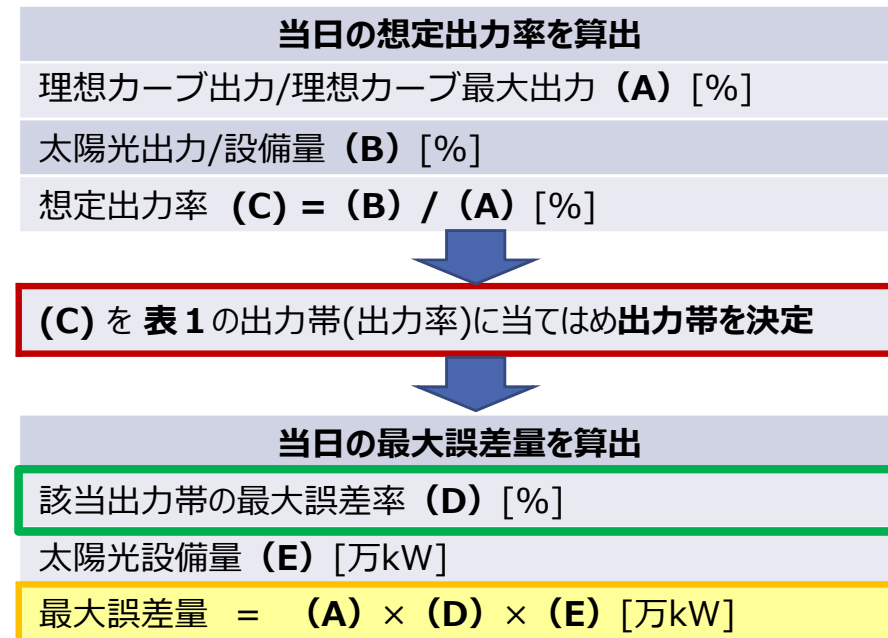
当日の想定出力率を算出

理想カーブ出力/理想カーブ最大出力（A）[%]

太陽光出力/設備量（B）[%]

想定出力率 (C) =（B）/（A）[%]

(C) を 表 1 の出力帯(出力率)に当てはめ出力帯を決定

当日の最大誤差量を算出

該当出力帯の最大誤差率（D）[%]

太陽光設備量（E）[万kW]

最大誤差量 ＝ （A）×（D）×（E）[万kW]